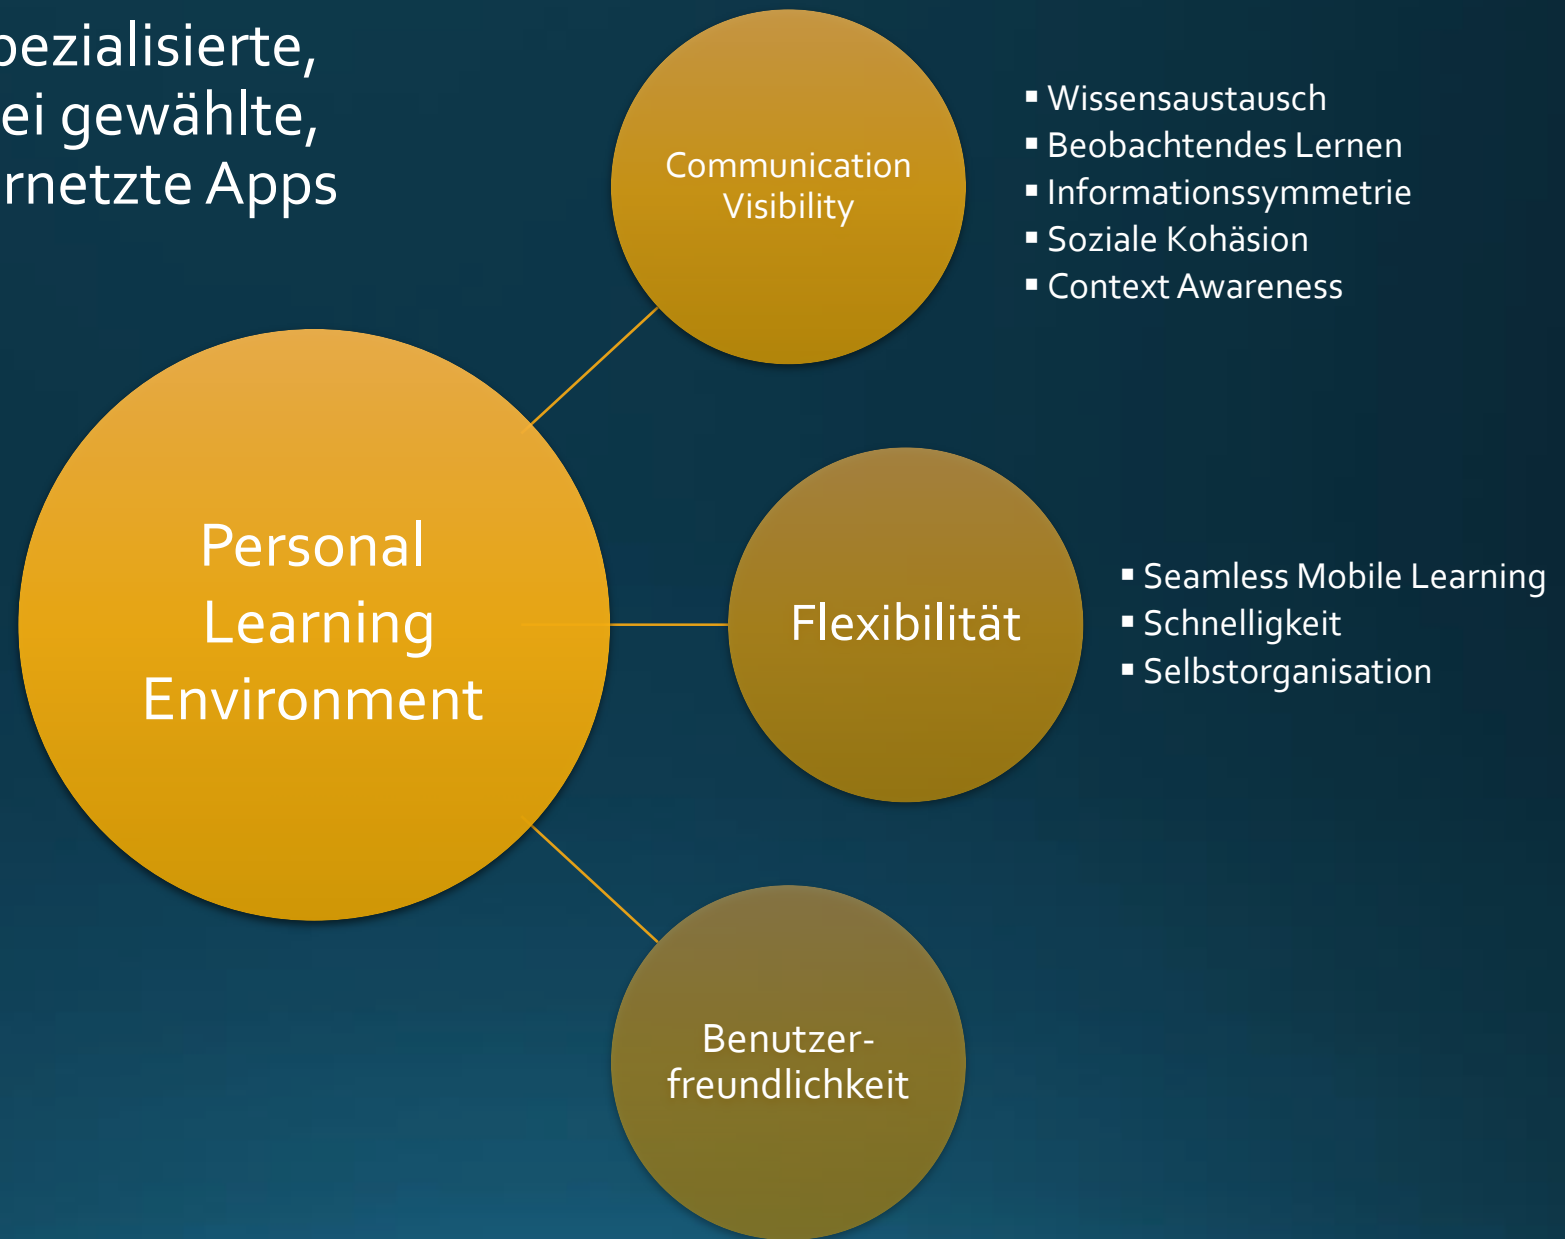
pezialisierte,
ei gewählte,
rnetzte Apps

Communication Visibility

- Wissensaustausch
- Beobachtendes Lernen
- Informationssymmetrie
- Soziale Kohäsion
- Context Awareness

Personal Learning Environment

Flexibilität

- Seamless Mobile Learning
- Schnelligkeit
- Selbstorganisation

Benutzerfreundlichkeit